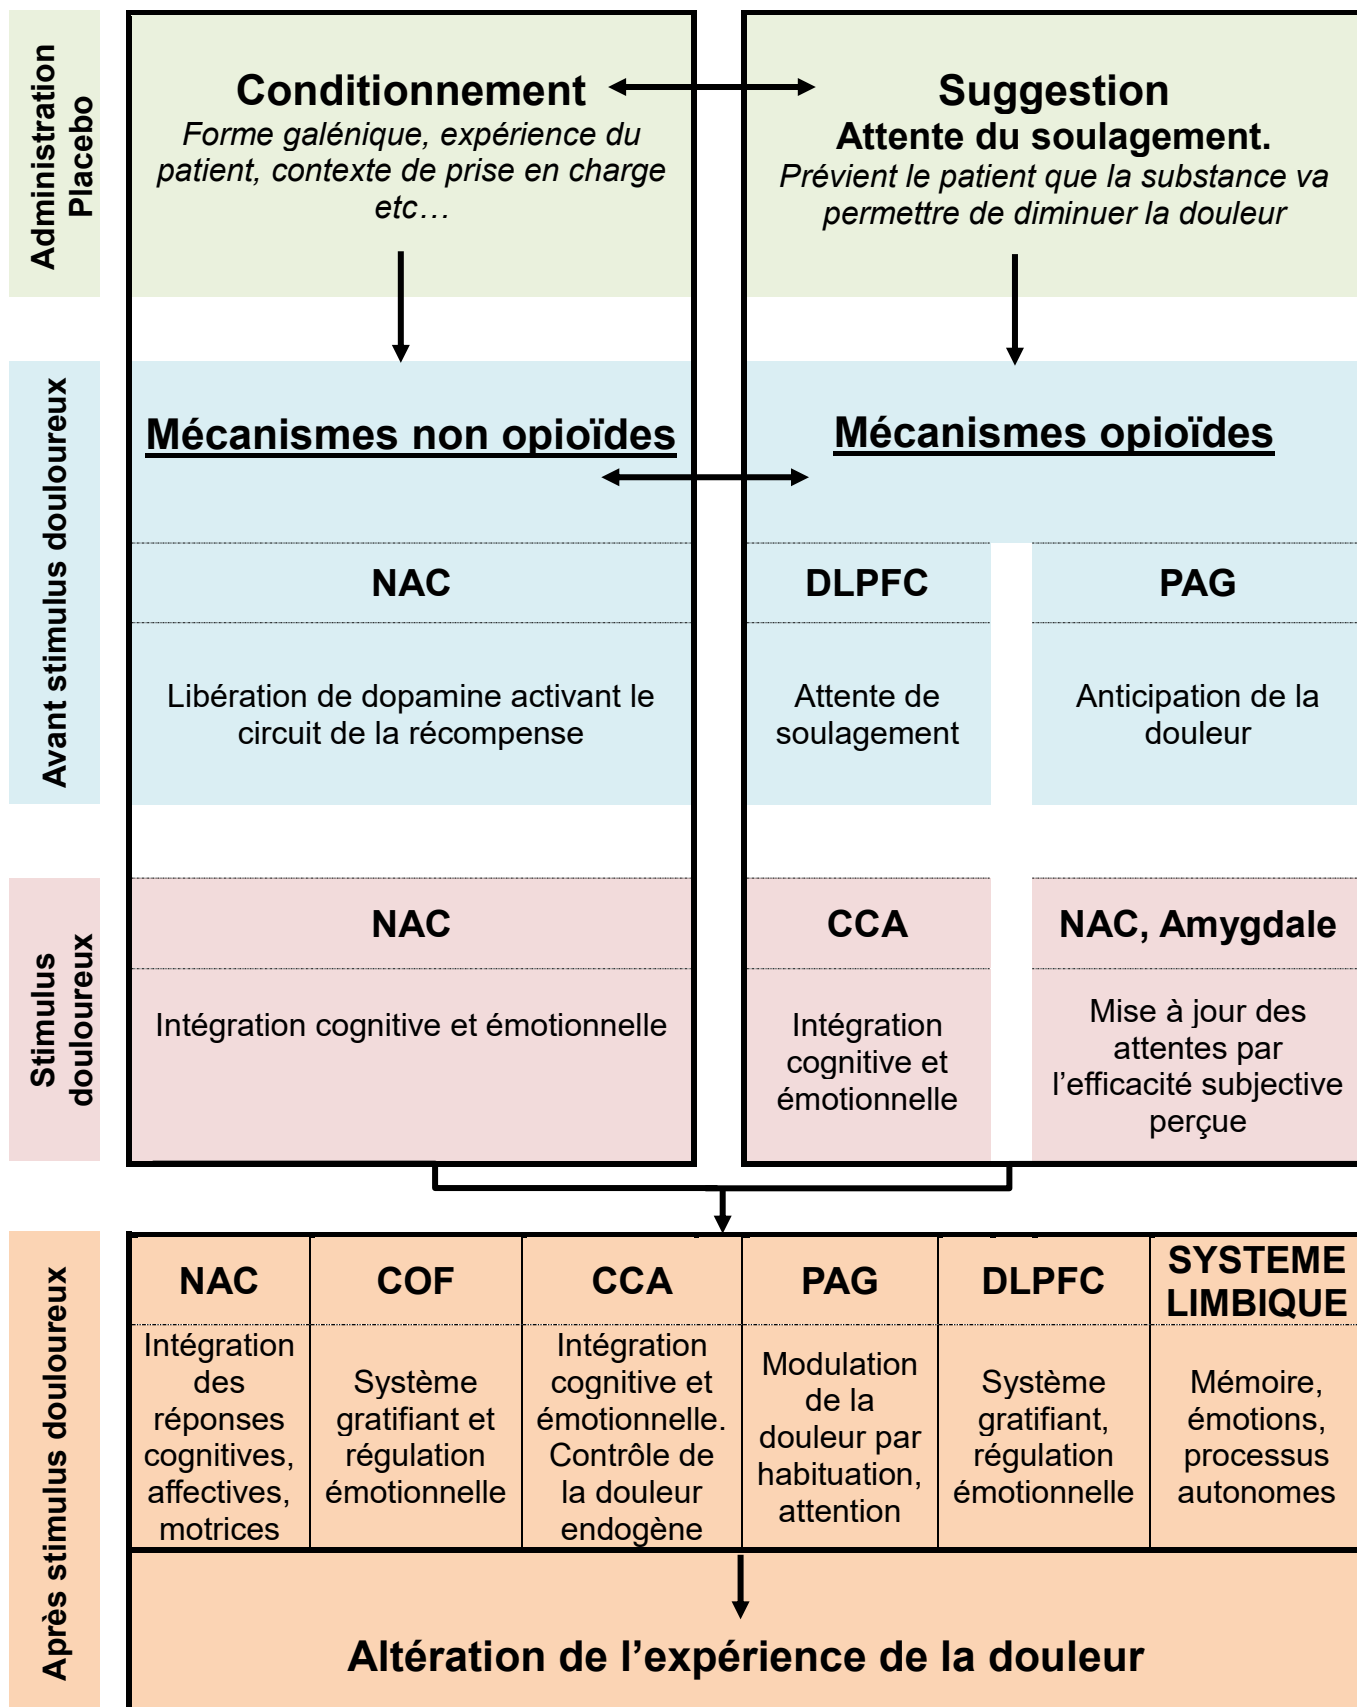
Administration Placebo

Conditionnement
Forme galénique, expérience du patient, contexte de prise en charge etc…

Suggestion
Attente du soulagement.
Prévient le patient que la substance va permettre de diminuer la douleur

Avant stimulus douloureux

Mécanismes non opioïdes

Mécanismes opioïdes

NAC
Libération de dopamine activant le circuit de la récompense

DLPFC
Attente de soulagement

PAG
Anticipation de la douleur

Stimulus douloureux

NAC
Intégration cognitive et émotionnelle

CCA
Intégration cognitive et émotionnelle

NAC, Amygdale
Mise à jour des attentes par l'efficacité subjective perçue

Après stimulus douloureux

| NAC | COF | CCA | PAG | DLPFC | SYSTEME LIMBIQUE |
|---|---|---|---|---|---|
| Intégration des réponses cognitives, affectives, motrices | Système gratifiant et régulation émotionnelle | Intégration cognitive et émotionnelle. Contrôle de la douleur endogène | Modulation de la douleur par habituation, attention | Système gratifiant, régulation émotionnelle | Mémoire, émotions, processus autonomes |

Altération de l'expérience de la douleur